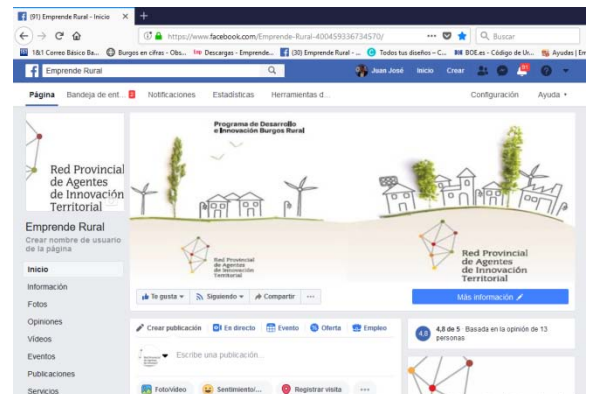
(91) Emprende Rural - Inicio ×

https://www.facebook.com/Emprende-Rural-400459336734570/

Buscar

1&1 Correo Básico Ba... Burgos en cifras - Obs... Descargas - Emprende... (30) Emprende Rural - ... Todos tus diseños - C... BOE.es - Código de Un... Ayudas | Em

Emprende Rural

Juan José Inicio Crear 91

Página Bandeja de ent... Notificaciones Estadísticas Herramientas d... Configuración Ayuda

Red Provincial de Agentes de Innovación Territorial

Emprende Rural

Crear nombre de usuario de la página

Inicio
Información
Fotos
Opiniones
Videos
Eventos
Publicaciones
Servicios

Programa de Desarrollo e Innovación Burgos Rural

Red Provincial de Agentes de Innovación Territorial

Red Provincial de Agentes de Innovación Territorial

Te gusta Siguiendo Compartir ···

Más información

Crear publicación En directo Evento Oferta Empleo

Escribe una publicación...

Foto/video Sentimiento/... Registrar visita ···

4,8 4,8 de 5 · Basada en la opinión de 13 personas